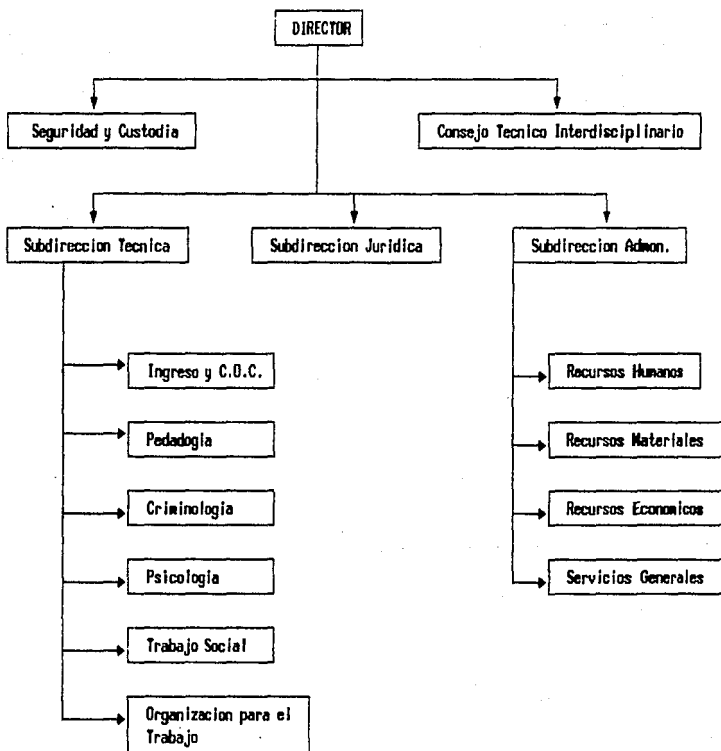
DIRECTOR

Seguridad y Custodia

Consejo Tecnico Interdisciplinario

Subdireccion Tecnica

Subdireccion Juridica

Subdireccion Admon.

Ingreso y C.O.C.

Pedadogia

Criminologia

Psicologia

Trabajo Social

Organizacion para el Trabajo

Recursos Humanos

Recursos Materiales

Recursos Economicos

Servicios Generales